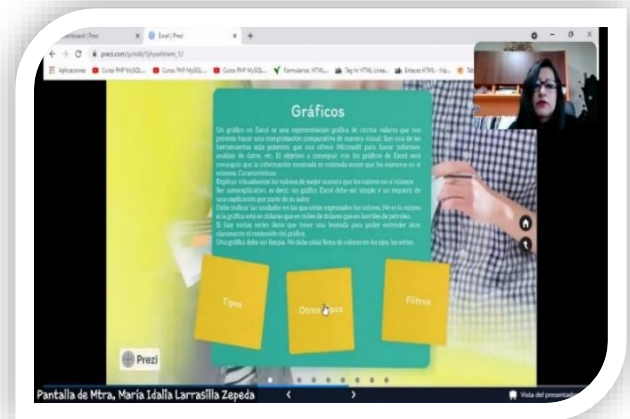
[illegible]board | Prezi × Excel | Prezi × +

prezi.com/p/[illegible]

Aplicaciones Curso PHP MySQL... Curso PHP MySQL... Curso PHP MySQL... Formularios HTML... Tag tr HTML Lines... Enlaces HTML - Hip... Tab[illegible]

Gráficos

Un gráfico en Excel es una representación gráfica de ciertos valores que nos permite hacer una comparación comparativa de manera visual. Son una de las herramientas más potentes que nos ofrece Microsoft para llevar informes análisis de datos, etc. El objetivo a conseguir con los gráficos de Excel será conseguir que la información mostrada se entienda mejor que las manera en el mismo. Características:
Explicar visualmente los valores de mejor manera que los valores en sí mismos.
Ser autoexplicativo, es decir, un gráfico Excel debe ser simple y no requerir de una explicación por parte de su autor.
Debe indicar las unidades en las que están expresados los valores. No es lo mismo si la gráfica está en dólares que en miles de dólares que en barriles de petróleo.
Si hay varias series debe que tener una leyenda para poder entender más claramente el contenido del gráfico.
Una gráfica debe ser limpia. No debe estar llena de valores en los ejes, las series.

Tipos

Otros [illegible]os

Filtros

Prezi

Pantalla de Mtra. María Idalia Larrasilla Zepeda

Vista del presentad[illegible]